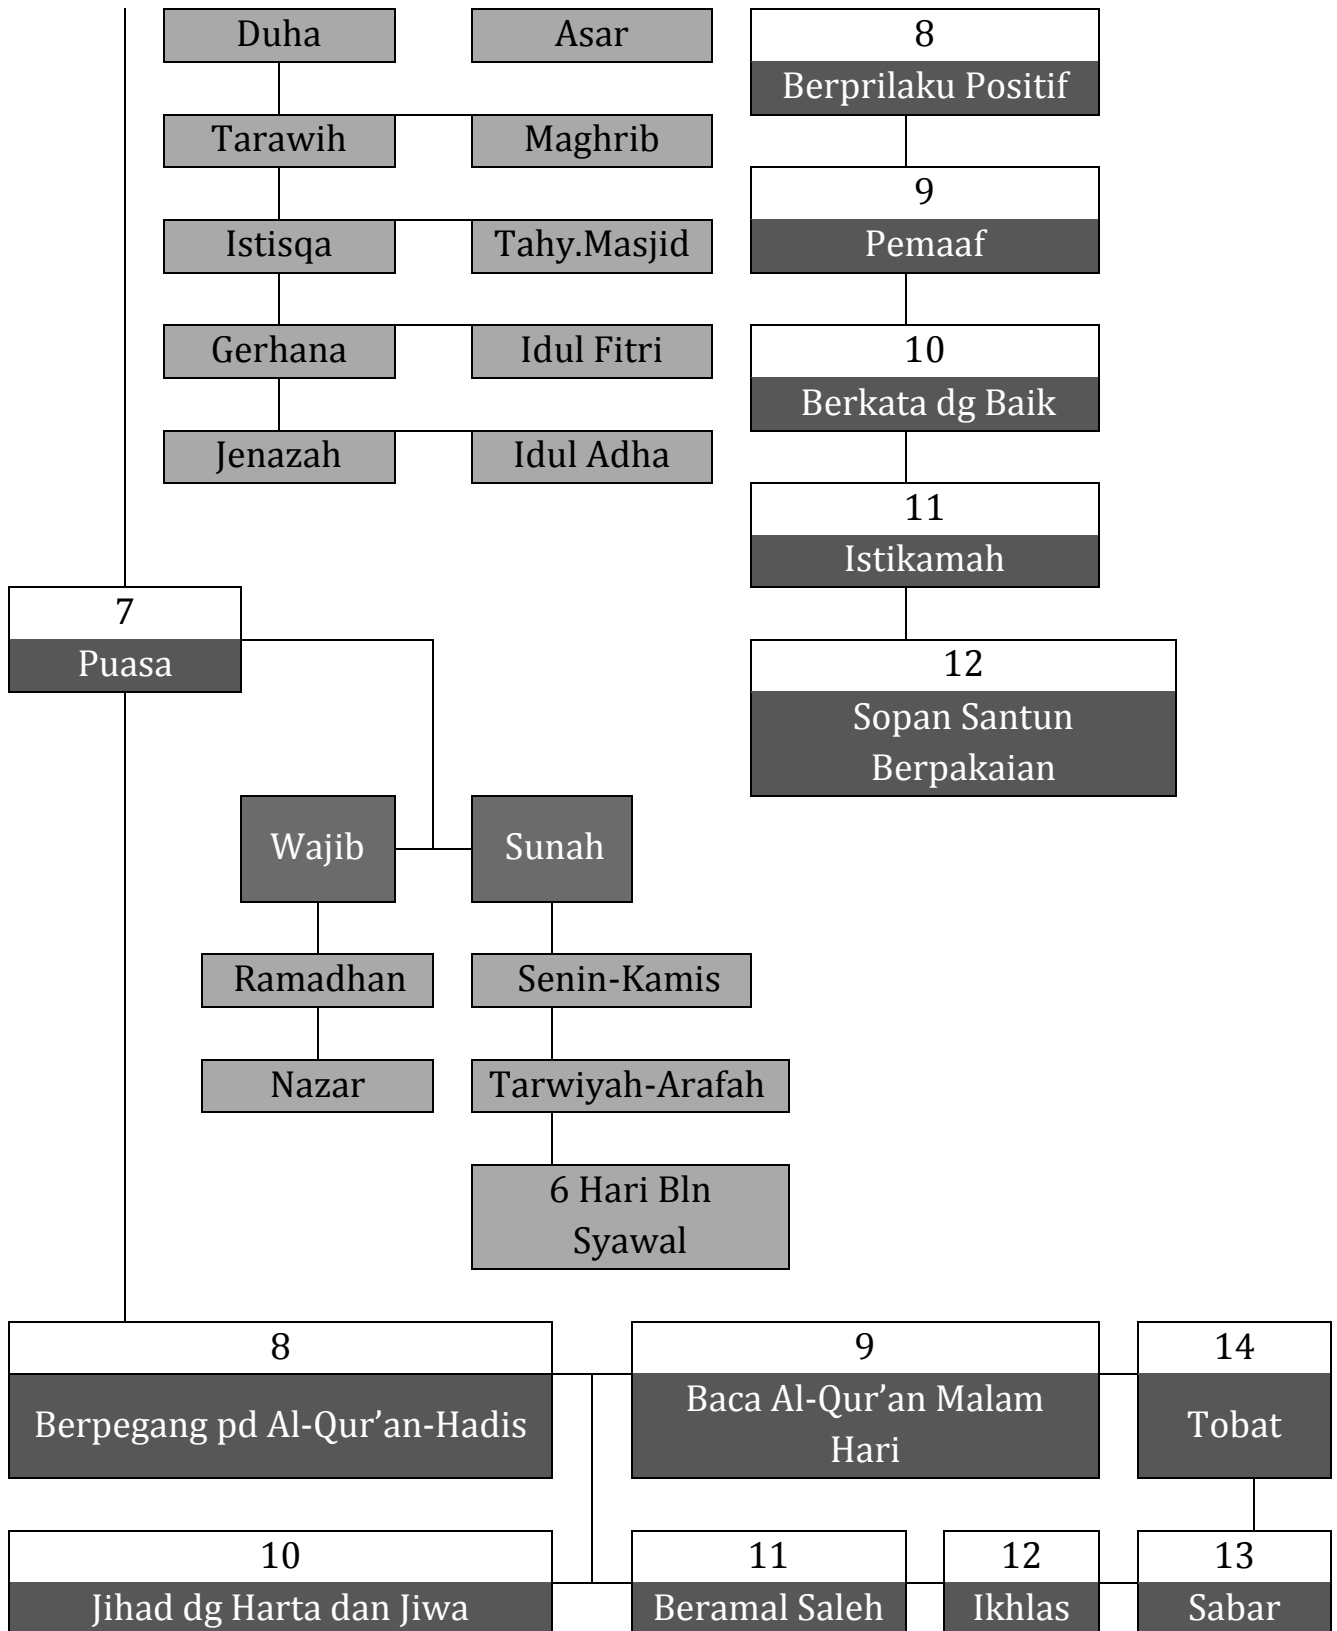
Duha
Asar
Tarawih
Maghrib
Istisqa
Tahy.Masjid
Gerhana
Idul Fitri
Jenazah
Idul Adha

8
Berprilaku Positif
9
Pemaaf
10
Berkata dg Baik
11
Istikamah
12
Sopan Santun Berpakaian

7
Puasa
Wajib
Sunah
Ramadhan
Nazar
Senin-Kamis
Tarwiyah-Arafah
6 Hari Bln Syawal

8
Berpegang pd Al-Qur'an-Hadis
9
Baca Al-Qur'an Malam Hari
14
Tobat
10
Jihad dg Harta dan Jiwa
11
Beramal Saleh
12
Ikhlas
13
Sabar